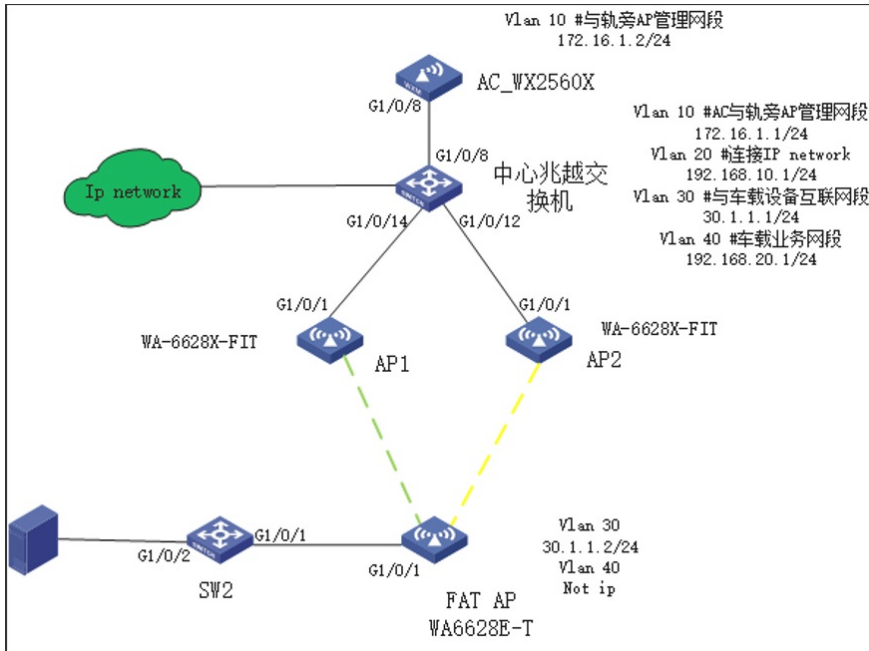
Vlan 10 #与轨旁AP管理网段
172.16.1.2/24

AC_WX2560X

G1/0/8

Vlan 10 #AC与轨旁AP管理网段
172.16.1.1/24
Vlan 20 #连接IP network
192.168.10.1/24
Vlan 30 #与车载设备互联网段
30.1.1.1/24
Vlan 40 #车载业务网段
192.168.20.1/24

G1/0/8

Ip network

中心兆越交换机

G1/0/14

G1/0/12

G1/0/1

G1/0/1

WA-6628X-FIT

AP1

WA-6628X-FIT

AP2

G1/0/2

G1/0/1

SW2

G1/0/1

FAT AP
WA6628E-T

Vlan 30
30.1.1.2/24
Vlan 40
Not ip